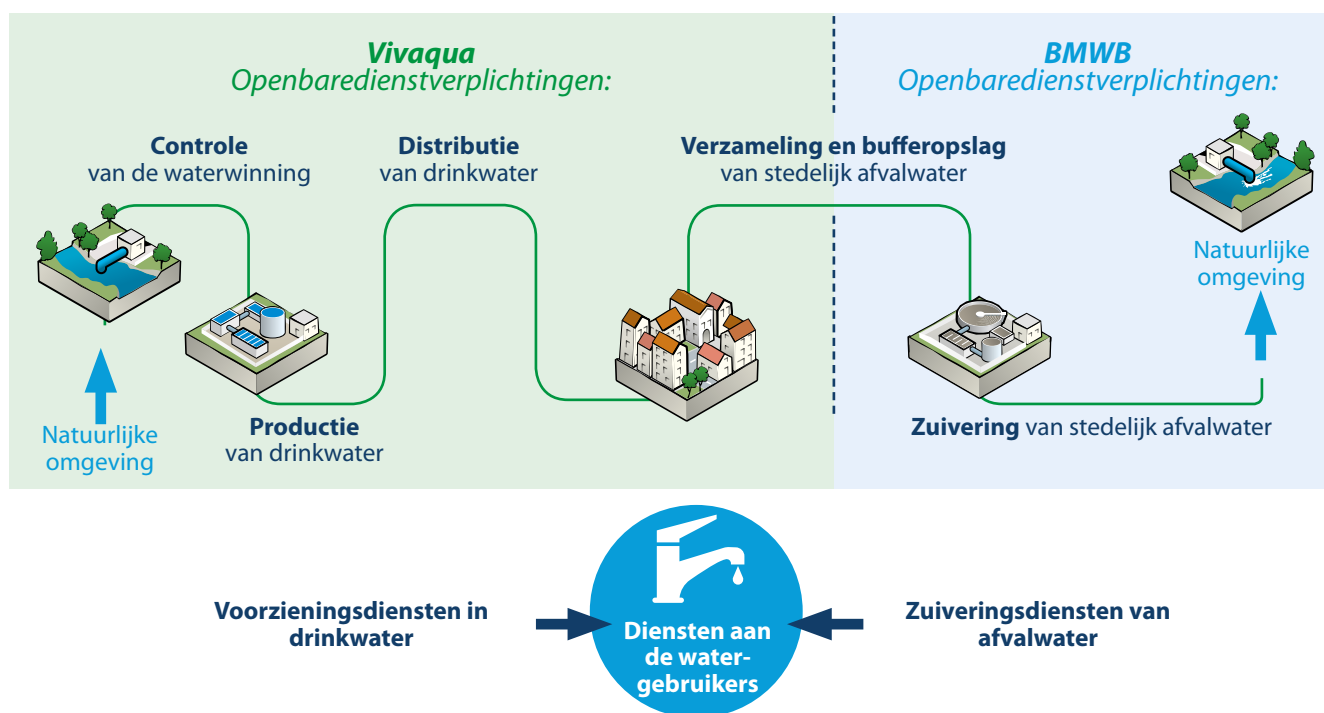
**Vivaqua**
Openbaredienstverplichtingen:

**BMWB**
Openbaredienstverplichtingen:

**Controle**
van de waterwinning

**Distributie**
van drinkwater

**Verzameling en bufferopslag**
van stedelijk afvalwater

Natuurlijke omgeving

Natuurlijke omgeving

**Productie**
van drinkwater

**Zuivering** van stedelijk afvalwater

**Voorzieningsdiensten in drinkwater**

**Diensten aan de watergebruikers**

**Zuiveringsdiensten van afvalwater**